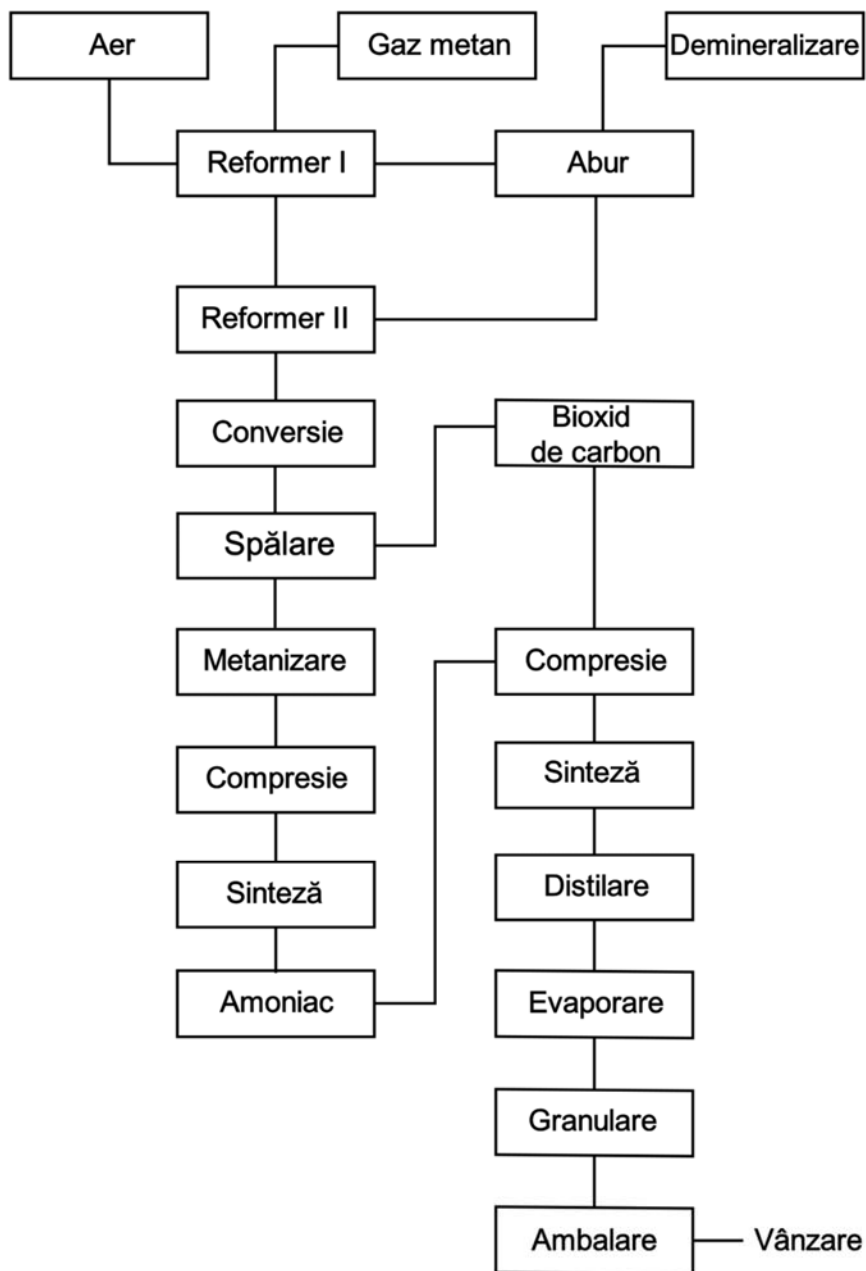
Aer

Gaz metan

Demineralizare

Reformer I

Abur

Reformer II

Conversie

Bioxid de carbon

Spălare

Metanizare

Compresie

Compresie

Sinteză

Sinteză

Distilare

Amoniac

Evaporare

Granulare

Ambalare

Vânzare